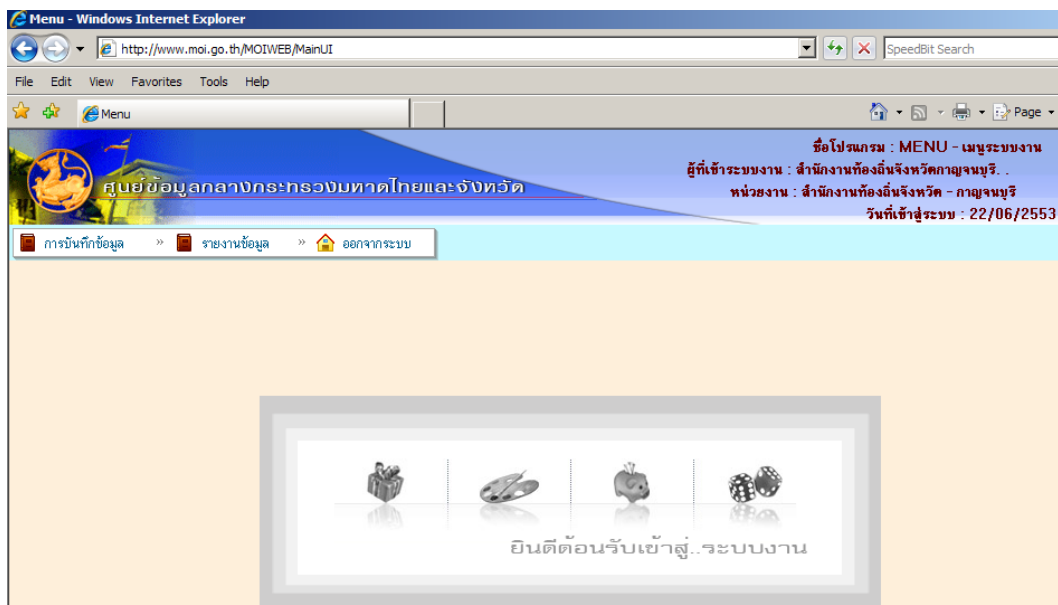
Menu - Windows Internet Explorer

http://www.moi.go.th/MOIWEB/MainUI

SpeedBit Search

File Edit View Favorites Tools Help

Menu

Page

ศูนย์ข้อมูลกลางกระทรวงมหาดไทยและจังหวัด

ชื่อโปรแกรม : MENU - เมนูระบบงาน
ผู้ที่เข้าระบบงาน : สำนักงานท้องถิ่นจังหวัดกาญจนบุรี. .
หน่วยงาน : สำนักงานท้องถิ่นจังหวัด - กาญจนบุรี
วันที่เข้าสู่ระบบ : 22/06/2553

การบันทึกข้อมูล » รายงานข้อมูล » ออกจากระบบ

ยินดีต้อนรับเข้าสู่..ระบบงาน